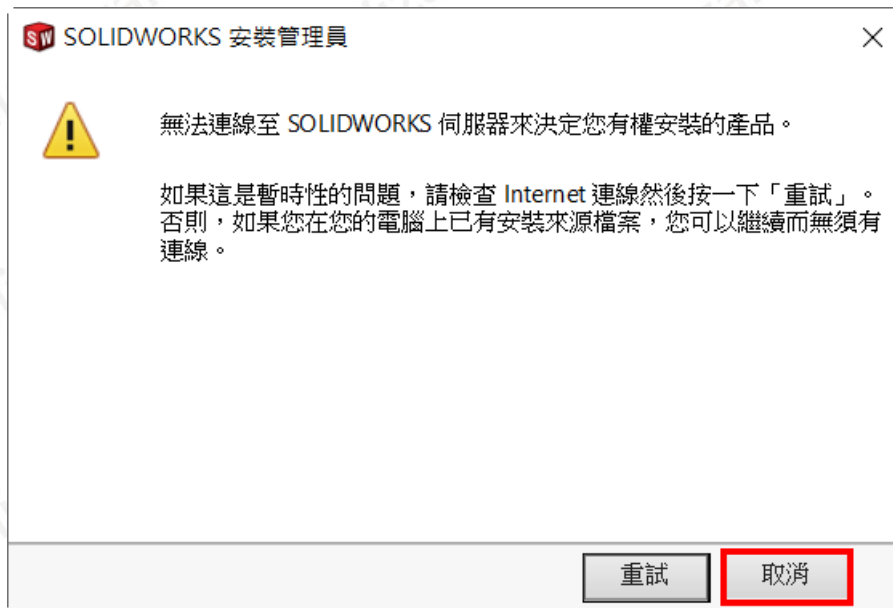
SOLIDWORKS 安裝管理員

無法連線至 SOLIDWORKS 伺服器來決定您有權安裝的產品。

如果這是暫時性的問題，請檢查 Internet 連線然後按一下「重試」。否則，如果您在您的電腦上已有安裝來源檔案，您可以繼續而無須有連線。

重試

取消